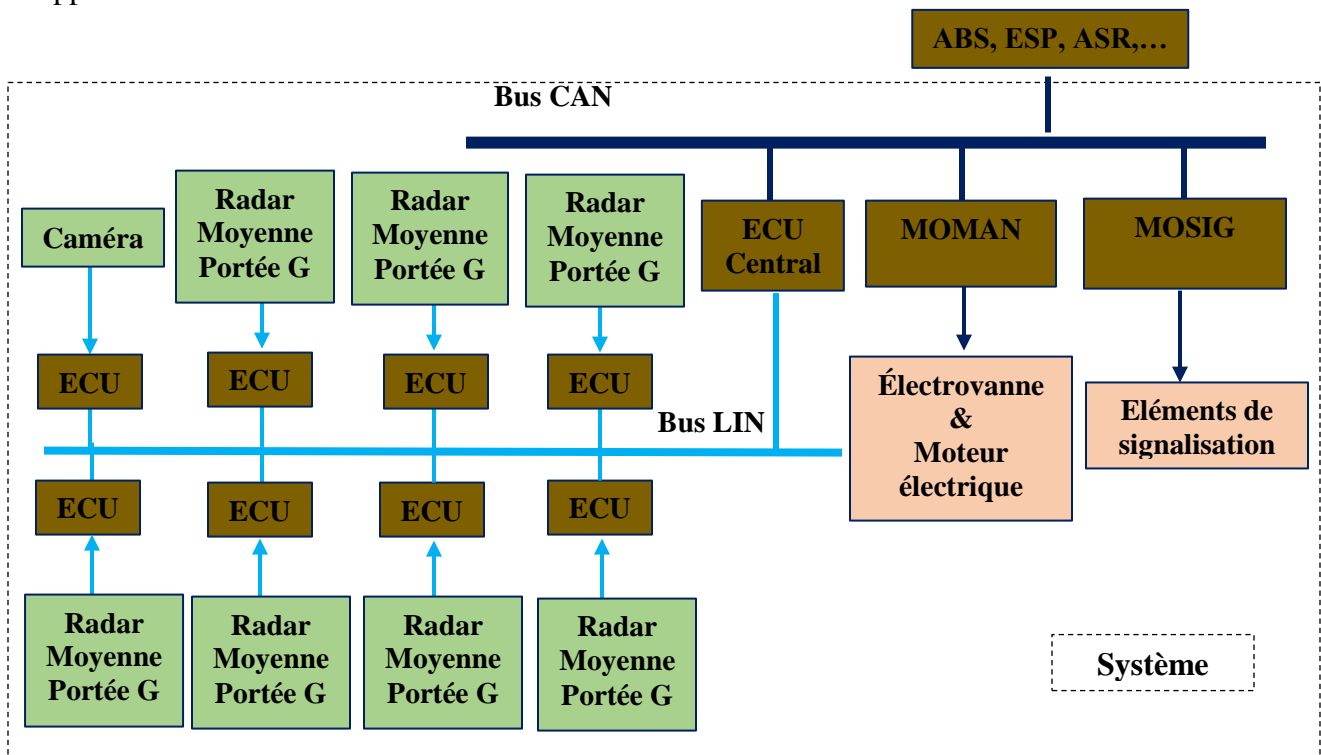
ABS, ESP, ASR,…

Bus CAN

Caméra

Radar Moyenne Portée G

Radar Moyenne Portée G

Radar Moyenne Portée G

ECU Central

MOMAN

MOSIG

ECU

ECU

ECU

ECU

Électrovanne & Moteur électrique

Eléments de signalisation

Bus LIN

ECU

ECU

ECU

ECU

Radar Moyenne Portée G

Radar Moyenne Portée G

Radar Moyenne Portée G

Radar Moyenne Portée G

Système